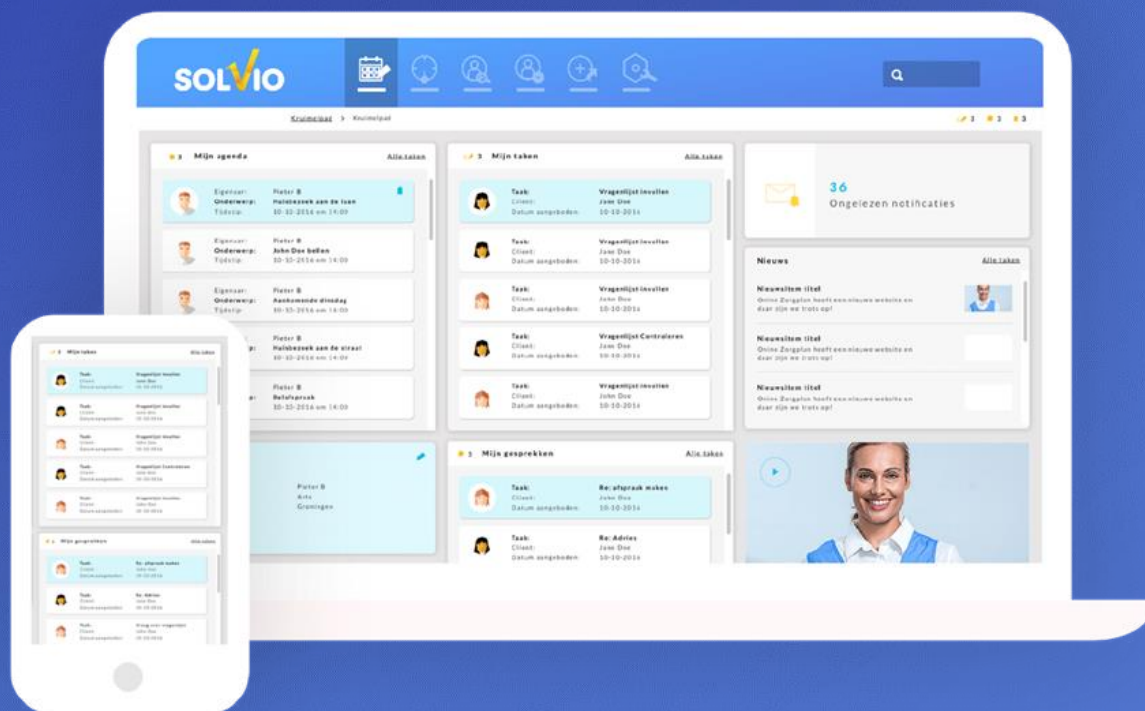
SOLVIO

Kruimelpad > Kruimelpad

3 3 3

3 Mijn agenda Alle taken

Eigenaar: Pieter B
Onderwerp: Huisbezoek aan de laan
Tijdstip: 10-10-2016 om 14:00

Eigenaar: Pieter B
Onderwerp: John Doe bellen
Tijdstip: 10-10-2016 om 14:00

Eigenaar: Pieter B
Onderwerp: Aankomende dinsdag
Tijdstip: 10-10-2016 om 14:00

Eigenaar: Pieter B
Onderwerp: Huisbezoek aan de straat
Tijdstip: 10-10-2016 om 14:00

Pieter B
Belafspraak
10-10-2016 om 14:00

3 Mijn taken Alle taken

Taak: Vragenlijst invullen
Client: Jane Doe
Datum aangeboden: 10-10-2016

Taak: Vragenlijst invullen
Client: Jane Doe
Datum aangeboden: 10-10-2016

Taak: Vragenlijst invullen
Client: John Doe
Datum aangeboden: 10-10-2016

Taak: Vragenlijst Controleren
Client: John Doe
Datum aangeboden: 10-10-2016

Taak: Vragenlijst invullen
Client: John Doe
Datum aangeboden: 10-10-2016

36
Ongelezen notificaties

Nieuws Alle taken

Nieuwsitem titel
Online Zorgplan heeft een nieuwe website en daar zijn we trots op!

Nieuwsitem titel
Online Zorgplan heeft een nieuwe website en daar zijn we trots op!

Nieuwsitem titel
Online Zorgplan heeft een nieuwe website en daar zijn we trots op!

Pieter B
Arts
Groningen

3 Mijn gesprekken Alle taken

Taak: Re: afspraak maken
Client: Jane Doe
Datum aangeboden: 10-10-2016

Taak: Re: Advies
Client: Jane Doe
Datum aangeboden: 10-10-2016

3 Mijn taken Alle taken

Taak: Vragenlijst invullen
Client: Jane Doe
Datum aangeboden: 10-10-2016

Taak: Vragenlijst invullen
Client: John Doe
Datum aangeboden: 10-10-2016

Taak: Vragenlijst invullen
Client: John Doe
Datum aangeboden: 10-10-2016

Taak: Vragenlijst Controleren
Client: John Doe
Datum aangeboden: 10-10-2016

Taak: Vragenlijst invullen
Client: John Doe
Datum aangeboden: 10-10-2016

3 Mijn gesprekken Alle taken

Taak: Re: afspraak maken
Client: Jane Doe
Datum aangeboden: 10-10-2016

Taak: Re: Advies
Client: John Doe
Datum aangeboden: 10-10-2016

Taak: Vraag over vragenlijst
Client: John Doe
Datum aangeboden: 10-10-2016